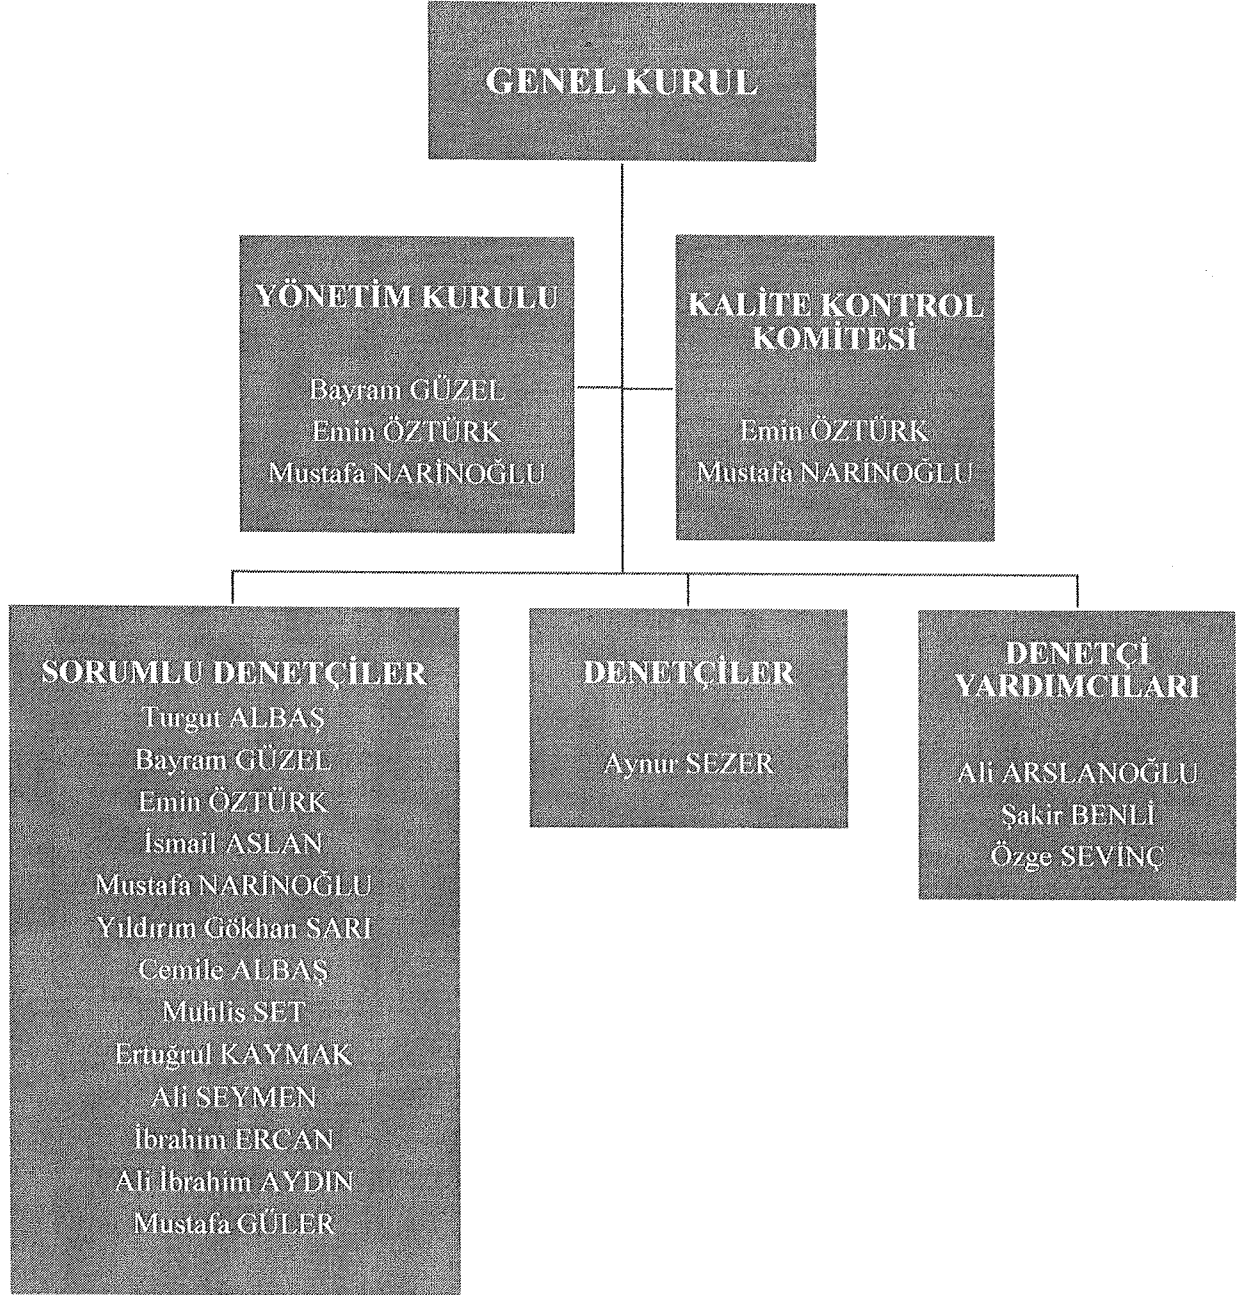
GENEL KURUL

YÖNETİM KURULU

Bayram GÜZEL
Emin ÖZTÜRK
Mustafa NARİNOĞLU

KALİTE KONTROL KOMİTESİ

Emin ÖZTÜRK
Mustafa NARİNOĞLU

SORUMLU DENETÇİLER
Turgut ALBAŞ
Bayram GÜZEL
Emin ÖZTÜRK
İsmail ASLAN
Mustafa NARİNOĞLU
Yıldırım Gökhan SARI
Cemile ALBAŞ
Muhlis SET
Ertuğrul KAYMAK
Ali SEYMEN
İbrahim ERCAN
Ali İbrahim AYDIN
Mustafa GÜLER

DENETÇİLER

Aynur SEZER

DENETÇİ YARDIMCILARI

Ali ARSLANOĞLU
Şakir BENLİ
Özge SEVİNÇ